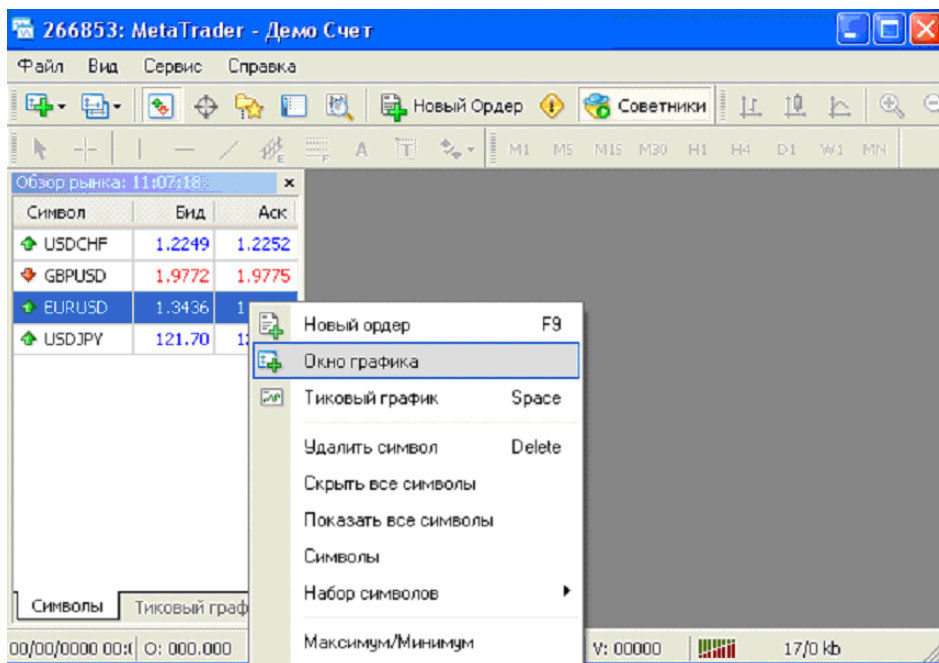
266853: MetaTrader - Демо Счет

Файл Вид Сервис Справка

Новый Ордер Советники

M1 M5 M15 M30 H1 H4 D1 W1 MN

Обзор рынка: 11:07:18

| Символ | Бид | Аск |
|---|---|---|
| USDCHF | 1.2249 | 1.2252 |
| GBPUSD | 1.9772 | 1.9775 |
| EURUSD | 1.3436 | 1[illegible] |
| USDJPY | 121.70 | 1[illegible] |

Новый ордер F9
Окно графика
Тиковый график Space
Удалить символ Delete
Скрыть все символы
Показать все символы
Символы
Набор символов
Максимум/Минимум

Символы Тиковый граф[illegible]

00/00/0000 00:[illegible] O: 000.000 V: 00000 17/0 kb